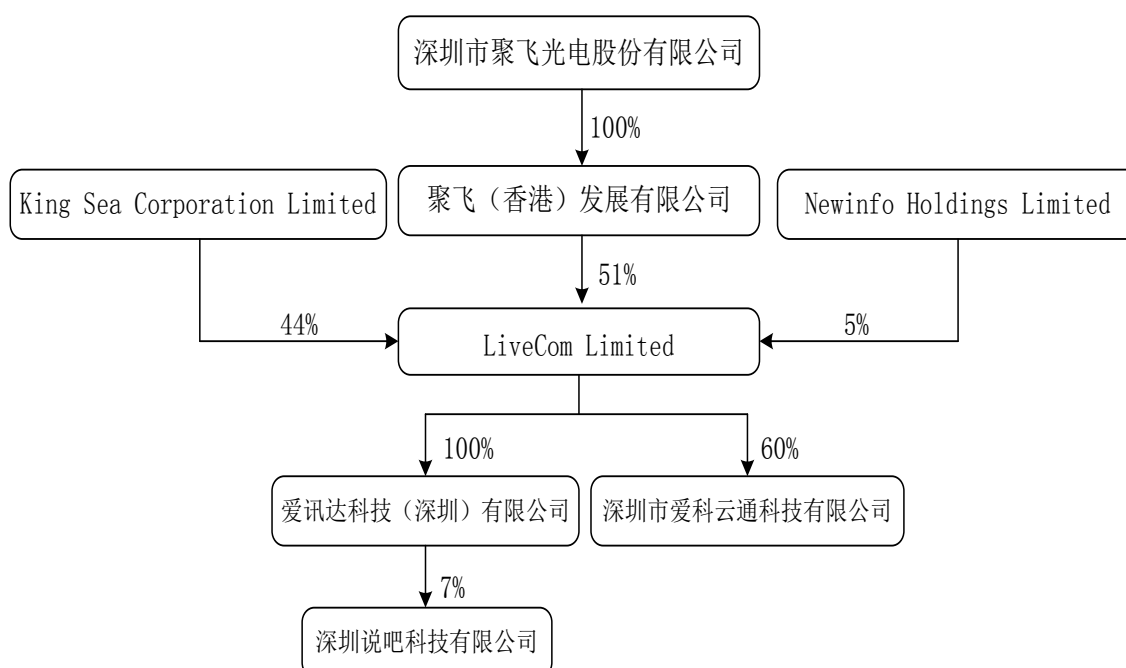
深圳市聚飞光电股份有限公司

100%

King Sea Corporation Limited

聚飞（香港）发展有限公司

Newinfo Holdings Limited

51%

44%

LiveCom Limited

5%

100%

60%

爱讯达科技（深圳）有限公司

深圳市爱科云通科技有限公司

7%

深圳说吧科技有限公司